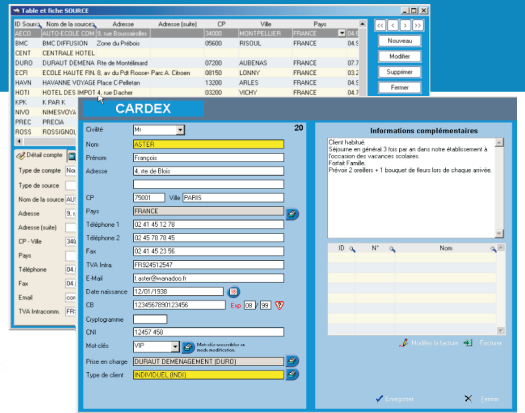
Table et fiche SOURCE

| ID Source | Nom de la source | Adresse | Adresse (suite) | CP | Ville | Pays | |
|---|---|---|---|---|---|---|---|
| AECO | AUTO-ECOLE CON | 3, rue Boussairolles | | 34000 | MONTPELLIER | FRANCE | 04.6 |
| BMC | BMC DIFFUSION | Zone du Préboi | | 05600 | RISOUL | FRANCE | 04.9 |
| CENT | CENTRALE HOTEL | | | | | | |
| DURO | DURAUT DÉMENA | Rte de Montélimard | | 07200 | AUBENAS | FRANCE | 07.7 |
| ECFI | ECOLE HAUTE FIN | 8, av du Pdt Roose | Parc A. Citroen | 08150 | LONNY | FRANCE | 03.2 |
| HAVN | HAVANNE VOYAGE | Place C.Pelletan | | 13200 | ARLES | FRANCE | 04.9 |
| HOTI | HOTEL DES IMPOT | 4, rue Dacher | | 03200 | VICHY | FRANCE | 04.7 |
| KPK | K.PAR K | | | | | | |
| NIVO | NIMESVOYA | | | | | | |
| PREC | PRECIA | | | | | | |
| ROSS | ROSSIGNOL | | | | | | |

Nouveau
Modifier
Supprimer
Fermer

Détail compte
Type de compte
Type de source
Nom de la source
Adresse
Adresse
CP - Ville
Pays
Téléphone
Fax
Email
TVA Intracomm.

CARDEX

Civilité Mr
20
Nom ASTER
Prénom François
Adresse 4, rte de Blois
CP 75001 Ville PARIS
Pays FRANCE
Téléphone 1 02 41 45 12 78
Téléphone 2 02 45 78 78 45
Fax 02 41 45 23 56
TVA Intra FR92451247
E-Mail f.aster@wanadoo.fr
Date naissance 12/01/1938
CB 1234567890123456 Exp 08 99
Cryptogramme
CNI 12457 458
Mot-clés VIP
Mot-clés accessibles en mode modification
Prise en charge DURAUT DÉMENAGEMENT (DURO)
Type de client INDIVIDUEL (INDI)

Informations complémentaires
Client habitué.
Séjourne en général 3 fois par an dans notre établissement à l'occasion des vacances scolaires.
Forfait Famille.
Prévoir 2 oreillers + 1 bouquet de fleurs lors de chaque arrivée.

| ID | N° | Nom |
|---|---|---|

Modifier la facture
Facturer
Enregistrer
Fermer